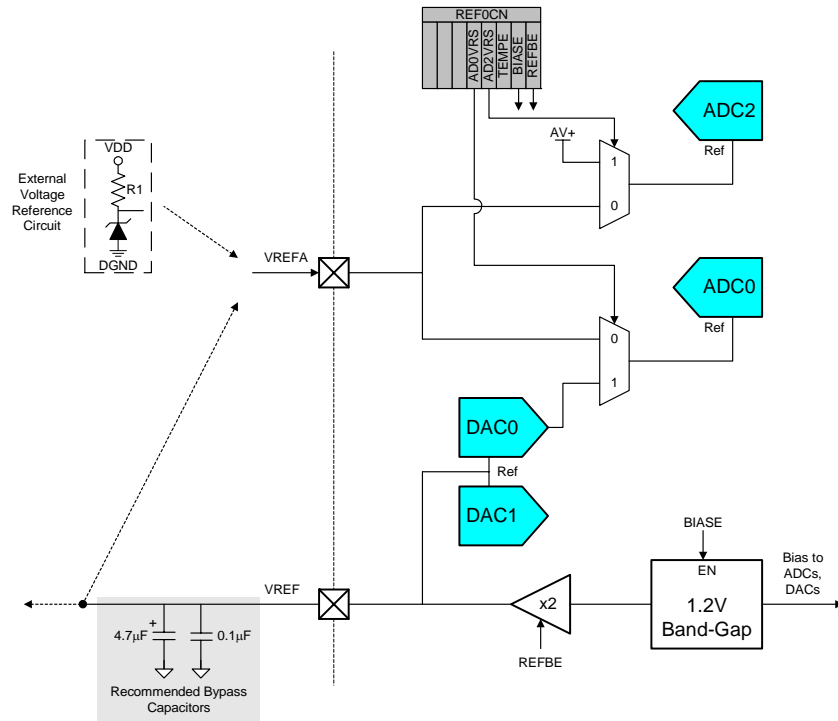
REF0CN

AD0VRS
AD2VRS
TEMPE
BIASE
REFBE

ADC2

Ref

AV+

1

0

External Voltage Reference Circuit

VDD

R1

DGND

VREFA

ADC0

Ref

0

1

DAC0

Ref

DAC1

BIASE

EN

Bias to ADCs, DACs

VREF

+

4.7$\mu$F

0.1$\mu$F

x2

1.2V Band-Gap

REFBE

Recommended Bypass Capacitors